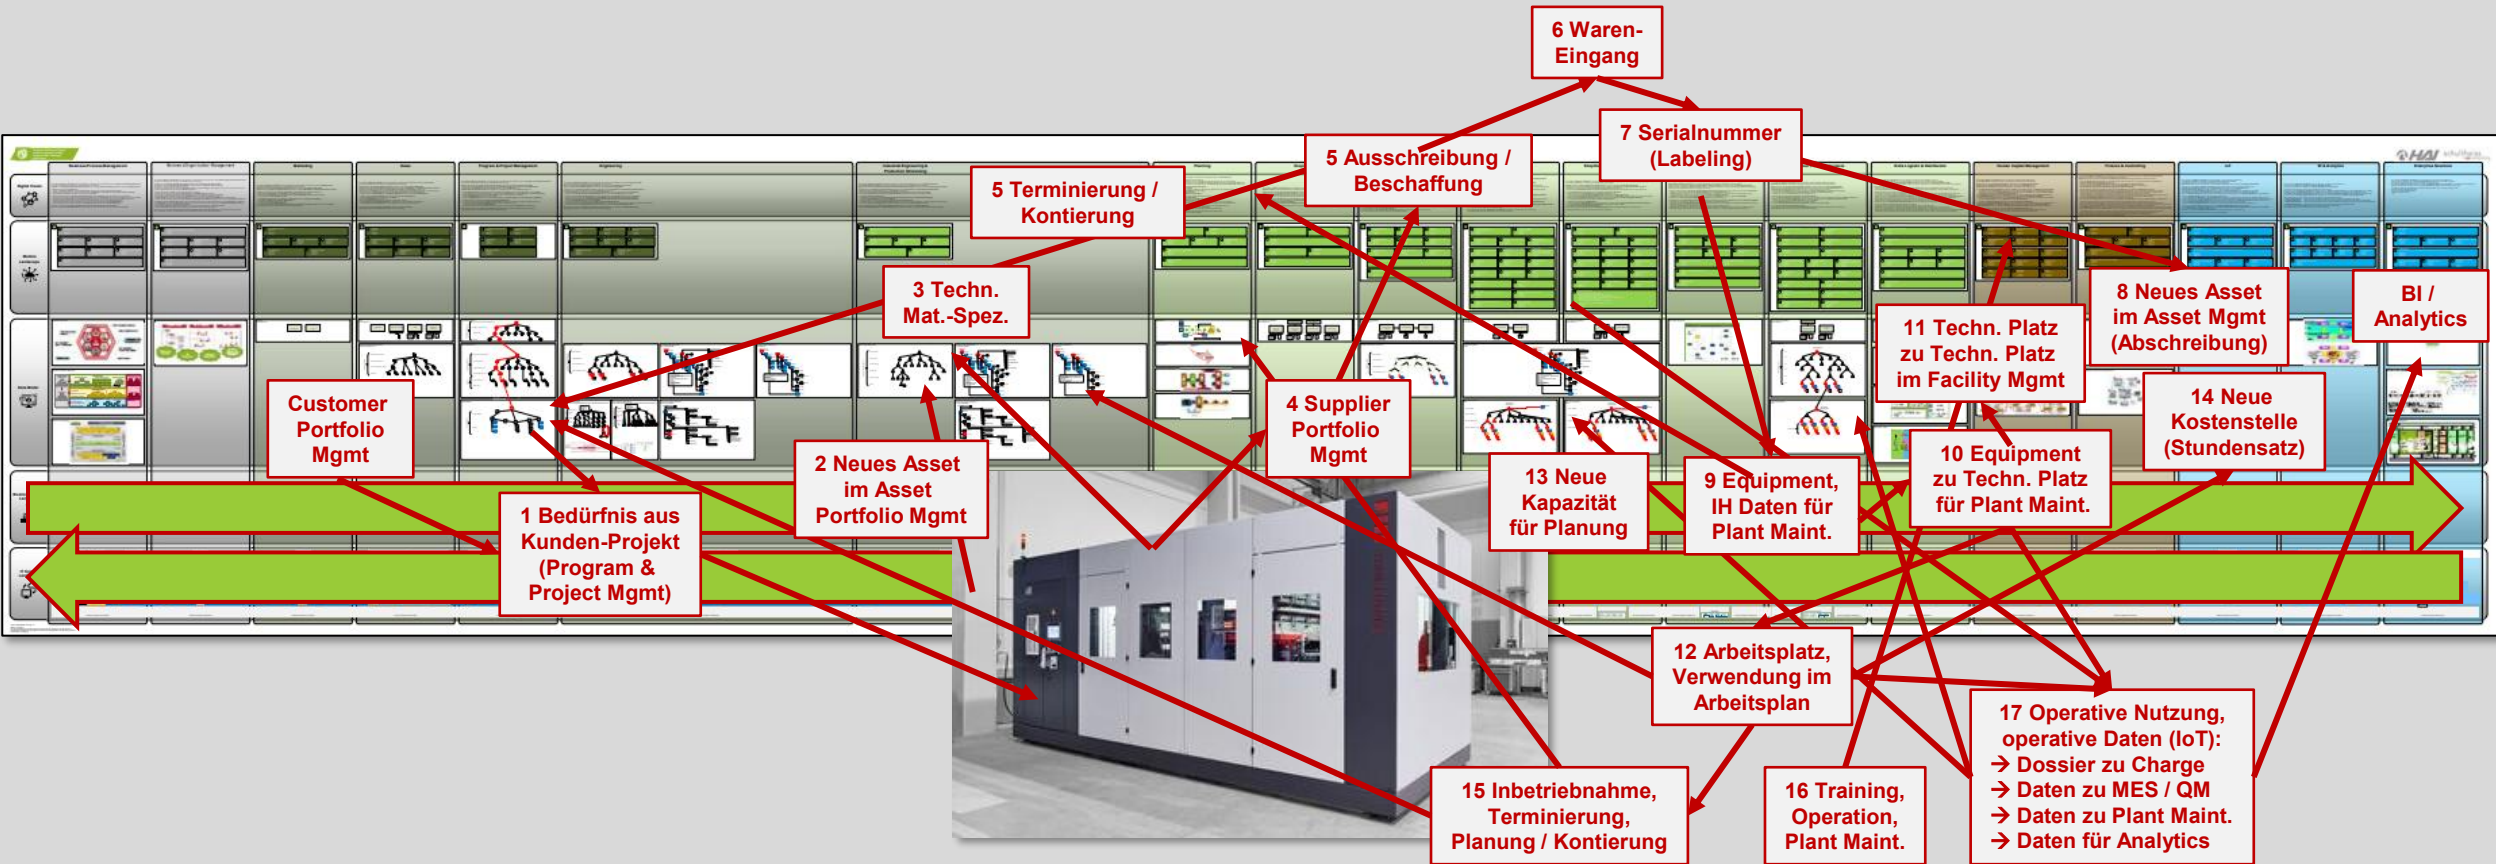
6 Waren-Eingang

7 Serialnummer (Labeling)

5 Ausschreibung / Beschaffung

5 Terminierung / Kontierung

3 Techn. Mat.-Spez.

Customer Portfolio Mgmt

4 Supplier Portfolio Mgmt

8 Neues Asset im Asset Mgmt (Abschreibung)

BI / Analytics

11 Techn. Platz zu Techn. Platz im Facility Mgmt

14 Neue Kostenstelle (Stundensatz)

2 Neues Asset im Asset Portfolio Mgmt

13 Neue Kapazität für Planung

9 Equipment, IH Daten für Plant Maint.

10 Equipment zu Techn. Platz für Plant Maint.

1 Bedürfnis aus Kunden-Projekt (Program & Project Mgmt)

12 Arbeitsplatz, Verwendung im Arbeitsplan

17 Operative Nutzung, operative Daten (IoT):
→ Dossier zu Charge
→ Daten zu MES / QM
→ Daten zu Plant Maint.
→ Daten für Analytics

15 Inbetriebnahme, Terminierung, Planung / Kontierung

16 Training, Operation, Plant Maint.